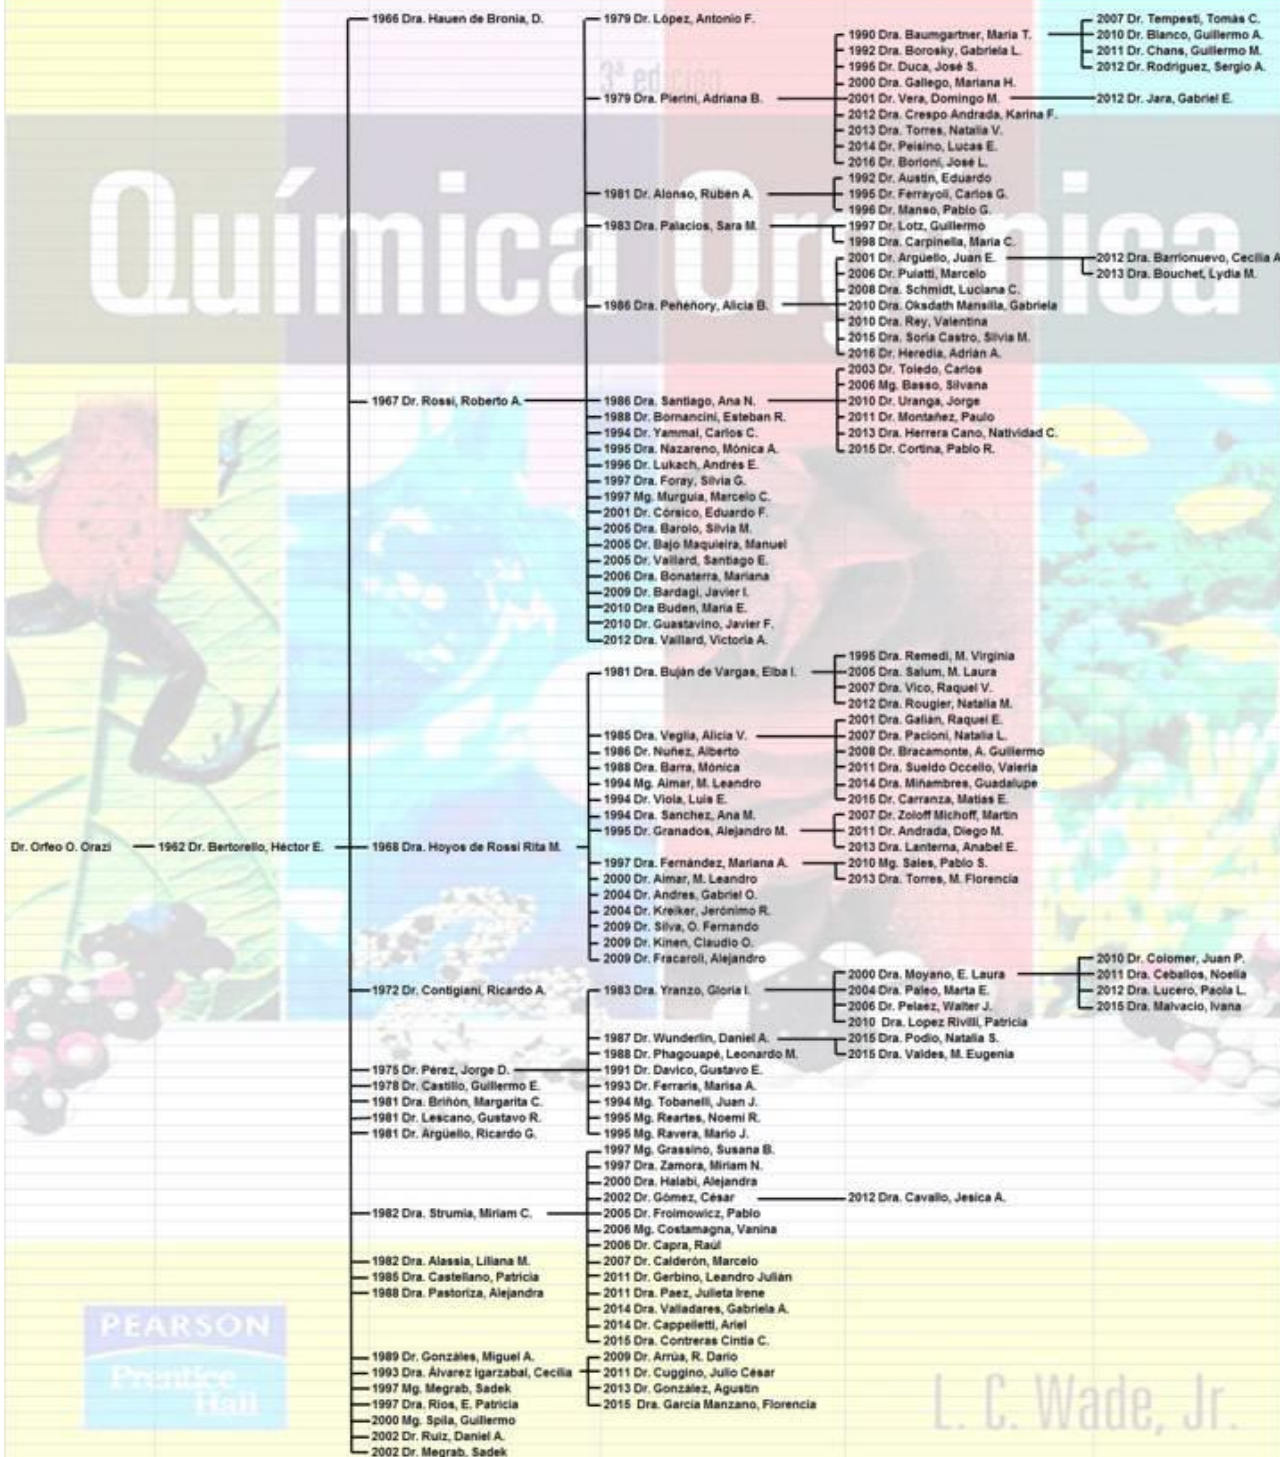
3ª edición

Química Orgánica

PEARSON
Prentice Hall

L. C. Wade, Jr.

Dr. Orfeo O. Orazi
1962 Dr. Bertorello, Héctor E.

1966 Dra. Hauen de Bronia, D.
1979 Dr. López, Antonio F.
1979 Dra. Pierini, Adriana B.
1990 Dra. Baumgartner, María T.
2007 Dr. Tempesti, Tomás C.
2010 Dr. Blanco, Guillermo A.
2011 Dr. Chans, Guillermo M.
2012 Dr. Rodriguez, Sergio A.
1992 Dra. Borosky, Gabriela L.
1995 Dr. Duca, José S.
2000 Dra. Gallego, Mariana H.
2001 Dr. Vera, Domingo M.
2012 Dr. Jara, Gabriel E.
2012 Dra. Crespo Andrada, Karina F.
2013 Dra. Torres, Natalia V.
2014 Dr. Peisino, Lucas E.
2016 Dr. Borioni, José L.
1981 Dr. Alonso, Rubén A.
1992 Dr. Austin, Eduardo
1995 Dr. Ferrayoli, Carlos G.
1996 Dr. Manso, Pablo G.
1983 Dra. Palacios, Sara M.
1997 Dr. Lotz, Guillermo
1998 Dra. Carpinella, María C.
1986 Dra. Peñéñory, Alicia B.
2001 Dr. Argüello, Juan E.
2012 Dra. Barrionuevo, Cecilia A
2013 Dra. Bouchet, Lydia M.
2006 Dr. Puiatti, Marcelo
2008 Dra. Schmidt, Luciana C.
2010 Dra. Oksdath Mansilla, Gabriela
2010 Dra. Rey, Valentina
2015 Dra. Soria Castro, Silvia M.
2016 Dr. Heredia, Adrián A.

1967 Dr. Rossi, Roberto A.
1986 Dra. Santiago, Ana N.
2003 Dr. Toledo, Carlos
2006 Mg. Basso, Silvana
2010 Dr. Uranga, Jorge
2011 Dr. Montañez, Paulo
2013 Dra. Herrera Cano, Natividad C.
2015 Dr. Cortina, Pablo R.
1988 Dr. Bornancini, Esteban R.
1994 Dr. Yammal, Carlos C.
1995 Dra. Nazareno, Mónica A.
1996 Dr. Lukach, Andrés E.
1997 Dra. Foray, Silvia G.
1997 Mg. Murguía, Marcelo C.
2001 Dr. Córsico, Eduardo F.
2005 Dra. Barolo, Silvia M.
2005 Dr. Bajo Maquieira, Manuel
2005 Dr. Vaillard, Santiago E.
2006 Dra. Bonaterra, Mariana
2009 Dr. Bardagí, Javier I.
2010 Dra Buden, María E.
2010 Dr. Guastavino, Javier F.
2012 Dra. Vaillard, Victoria A.

1968 Dra. Hoyos de Rossi Rita M.
1981 Dra. Buján de Vargas, Elba I.
1995 Dra. Remedi, M. Virginia
2005 Dra. Salum, M. Laura
2007 Dra. Vico, Raquel V.
2012 Dra. Rougier, Natalia M.
1985 Dra. Veglia, Alicia V.
2001 Dra. Galián, Raquel E.
2007 Dra. Pacioni, Natalia L.
2008 Dr. Bracamonte, A. Guillermo
2011 Dra. Sueldo Occello, Valeria
2014 Dra. Miñambres, Guadalupe
2015 Dr. Carranza, Matías E.
1986 Dr. Nuñez, Alberto
1988 Dra. Barra, Mónica
1994 Mg. Aimar, M. Leandro
1994 Dr. Viola, Luis E.
1994 Dra. Sanchez, Ana M.
1995 Dr. Granados, Alejandro M.
2007 Dr. Zoloff Michoff, Martín
2011 Dr. Andrada, Diego M.
2013 Dra. Lanterna, Anabel E.
1997 Dra. Fernández, Mariana A.
2010 Mg. Sales, Pablo S.
2013 Dra. Torres, M. Florencia
2000 Dr. Aimar, M. Leandro
2004 Dr. Andres, Gabriel O.
2004 Dr. Kreiker, Jerónimo R.
2009 Dr. Silva, O. Fernando
2009 Dr. Kinen, Claudio O.
2009 Dr. Fracaroli, Alejandro

1972 Dr. Contigiani, Ricardo A.
1983 Dra. Yranzo, Gloria I.
2000 Dra. Moyano, E. Laura
2010 Dr. Colomer, Juan P.
2011 Dra. Ceballos, Noelia
2012 Dra. Lucero, Paola L.
2015 Dra. Malvacio, Ivana
2004 Dra. Paleo, Marta E.
2006 Dr. Pelaez, Walter J.
2010 Dra. Lopez Rivilli, Patricia
1987 Dr. Wunderlin, Daniel A.
2015 Dra. Podio, Natalia S.
2015 Dra. Valdes, M. Eugenia
1988 Dr. Phagouapé, Leonardo M.
1975 Dr. Pérez, Jorge D.
1991 Dr. Davico, Gustavo E.
1993 Dr. Ferraris, Marisa A.
1994 Mg. Tobanelli, Juan J.
1995 Mg. Reartes, Noemí R.
1995 Mg. Ravera, Mario J.
1978 Dr. Castillo, Guillermo E.
1981 Dra. Briñón, Margarita C.
1981 Dr. Lescano, Gustavo R.
1981 Dr. Argüello, Ricardo G.

1982 Dra. Strumia, Miriam C.
1997 Mg. Grassino, Susana B.
1997 Dra. Zamora, Miriam N.
2000 Dra. Halabi, Alejandra
2002 Dr. Gómez, César
2012 Dra. Cavallo, Jesica A.
2005 Dr. Froimowicz, Pablo
2006 Mg. Costamagna, Vanina
2006 Dr. Capra, Raúl
2007 Dr. Calderón, Marcelo
2011 Dr. Gerbino, Leandro Julián
2011 Dra. Paez, Julieta Irene
2014 Dra. Valladares, Gabriela A.
2014 Dr. Cappelletti, Ariel
2015 Dra. Contreras Cintia C.
1982 Dra. Alassia, Liliana M.
1985 Dra. Castellano, Patricia
1988 Dra. Pastoriza, Alejandra
1989 Dr. Gonzáles, Miguel A.
1993 Dra. Álvarez Igarzabal, Cecilia
2009 Dr. Arrúa, R. Darío
2011 Dr. Cuggino, Julio César
2013 Dr. González, Agustín
2015 Dra. García Manzano, Florencia
1997 Mg. Megrab, Sadek
1997 Dra. Rios, E. Patricia
2000 Mg. Spila, Guillermo
2002 Dr. Ruiz, Daniel A.
2002 Dr. Megrab, Sadek